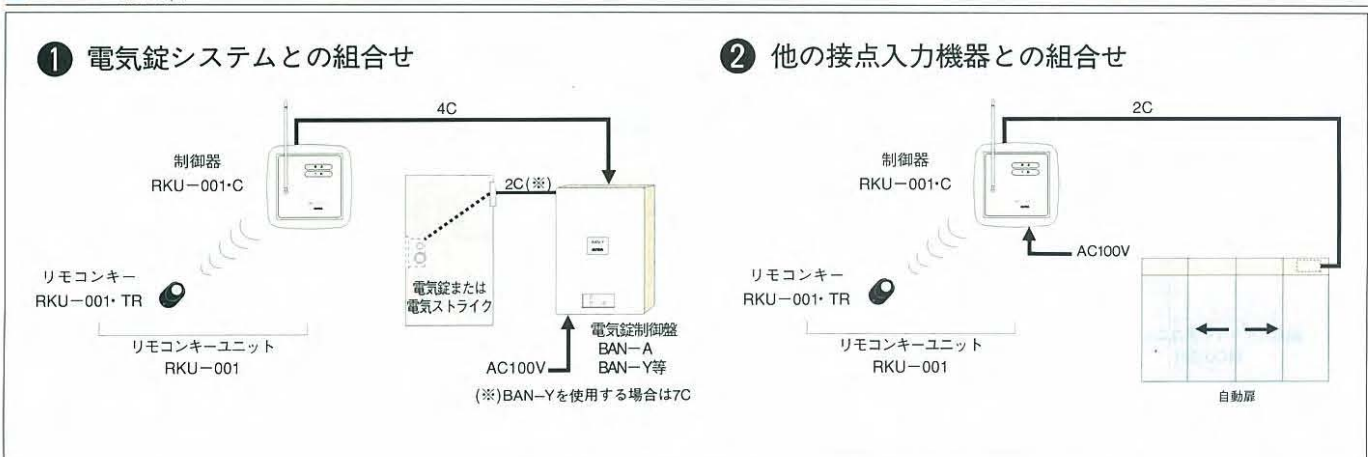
❶ 電気錠システムとの組合せ

4C

制御器
RKU−001·C

2C(※)

リモコンキー
RKU−001· TR

電気錠または
電気ストライク

リモコンキーユニット
RKU−001

電気錠制御盤
BAN−A
BAN−Y等

AC100V

(※)BAN−Yを使用する場合は7C

❷ 他の接点入力機器との組合せ

2C

制御器
RKU−001·C

AC100V

リモコンキー
RKU−001· TR

リモコンキーユニット
RKU−001

自動扉